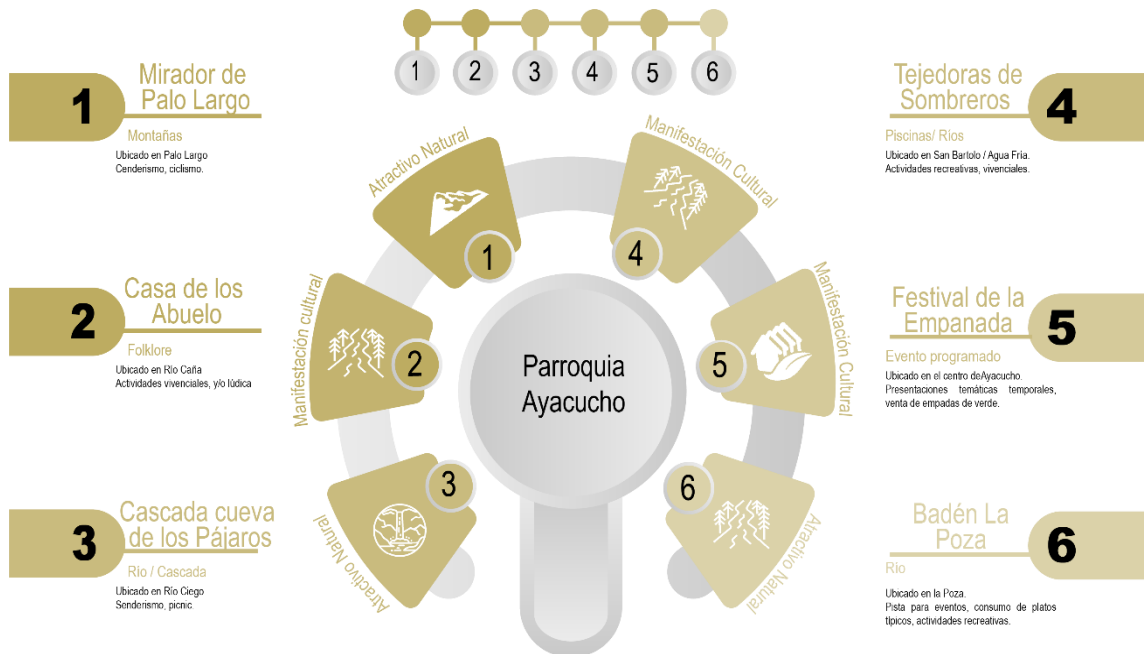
1 2 3 4 5 6

1
Mirador de Palo Largo
Montañas
Ubicado en Palo Largo
Cenderismo, ciclismo.

2
Casa de los Abuelo
Folklore
Ubicado en Río Caña
Actividades vivenciales, y/o lúdica

3
Cascada cueva de los Pájaros
Río / Cascada
Ubicado en Río Ciego
Senderismo, picnic.

Atractivo Natural
1
Manifestación cultural
2
3
Atractivo Natural
Manifestación Cultural
4
Manifestación Cultural
5
6
Atractivo Natural

Parroquia Ayacucho

4
Tejedoras de Sombreros
Piscinas/ Ríos
Ubicado en San Bartolo / Agua Fría.
Actividades recreativas, vivenciales.

5
Festival de la Empanada
Evento programado
Ubicado en el centro deAyacucho.
Presentaciones temáticas temporales, venta de empadas de verde.

6
Badén La Poza
Río
Ubicado en la Poza.
Pista para eventos, consumo de platos típicos, actividades recreativas.